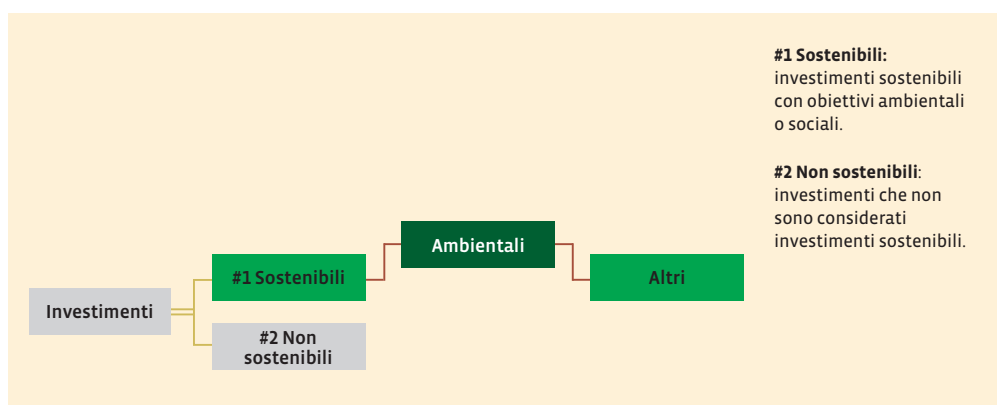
Investimenti

#1 Sostenibili

#2 Non sostenibili

Ambientali

Altri

**#1 Sostenibili:** investimenti sostenibili con obiettivi ambientali o sociali.

**#2 Non sostenibili**: investimenti che non sono considerati investimenti sostenibili.